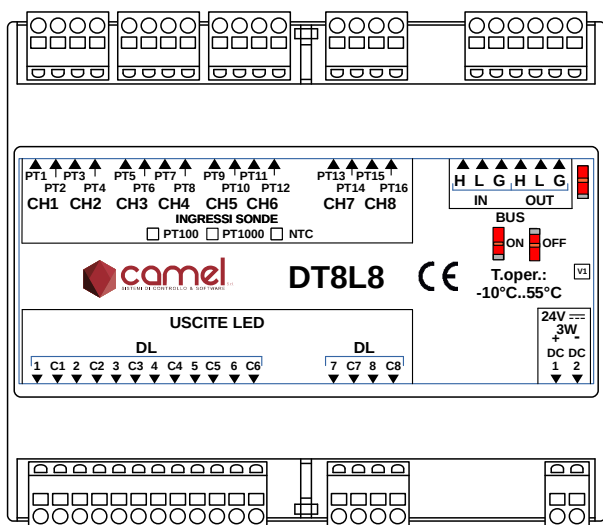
PT1 PT2 PT3 PT4 PT5 PT6 PT7 PT8 PT9 PT10 PT11 PT12 PT13 PT14 PT15 PT16

CH1 CH2 CH3 CH4 CH5 CH6 CH7 CH8

INGRESSI SONDE

PT100 PT1000 NTC

H L G H L G
IN OUT

BUS

ON OFF

camel
SISTEMI DI CONTROLLO & SOFTWARE

DT8L8

CE

V1

T.oper.:
-10°C..55°C

USCITE LED

DL
1 C1 2 C2 3 C3 4 C4 5 C5 6 C6

DL
7 C7 8 C8

24V ⎓
3W
+ -
DC DC
1 2